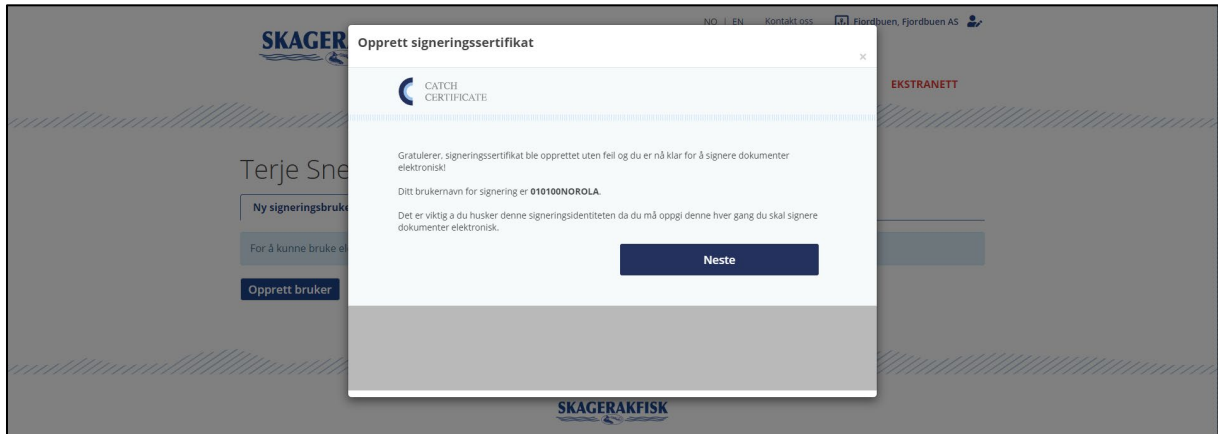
SKAGER

NO | EN Kontakt oss Fjordbuen, Fjordbuen AS

EKSTRANETT

Terje Sne

Ny signeringsbruk

For å kunne bruke el

Opprett bruker

Opprett signeringssertifikat

×

CATCH CERTIFICATE

Gratulerer, signeringssertifikat ble opprettet uten feil og du er nå klar for å signere dokumenter elektronisk!

Ditt brukernavn for signering er **010100NOROLA**.

Det er viktig a du husker denne signeringsidentiteten da du må oppgi denne hver gang du skal signere dokumenter elektronisk.

Neste

SKAGERAKFISK